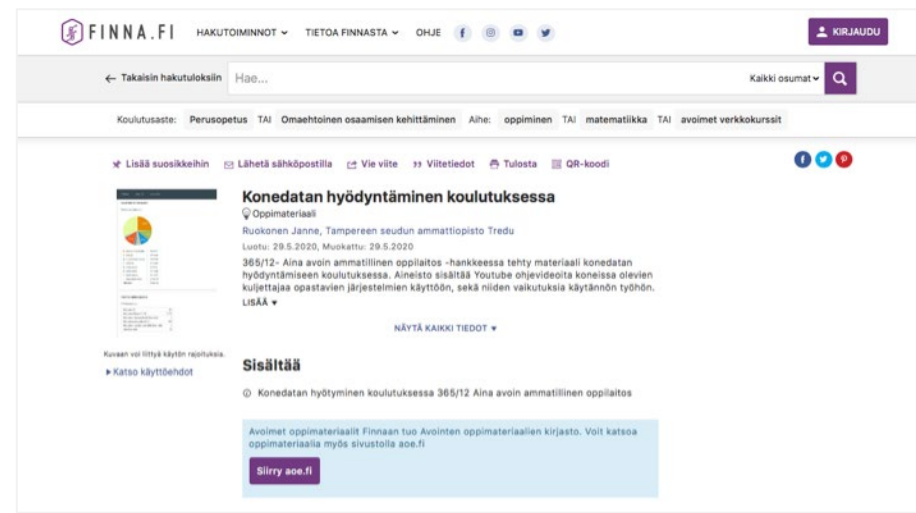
FINNA.FI HAKUTOIMINNOT TIETOA FINNASTA OHJE KIRJAUDU

← Takaisin hakutuloksiin Hae... Kaikki osumat

Koulutusaste: Perusopetus TAI Omaehtoinen osaamisen kehittäminen Aihe: oppiminen TAI matematiikka TAI avoimet verkkokurssit

Lisää suosikkeihin Lähetä sähköpostilla Vie viite Viitetiedot Tulosta QR-koodi

Konedatan hyödyntäminen koulutuksessa

Oppimateriaali

Ruokonen Janne, Tampereen seudun ammattiopisto Tredu

Luotu: 29.5.2020, Muokattu: 29.5.2020

365/12- Aina avoin ammatillinen oppilaitos -hankkeessa tehty materiaali konedatan hyödyntämiseen koulutuksessa. Aineisto sisältää Youtube ohjevideoita koneissa olevien kuljettajaa opastavien järjestelmien käyttöön, sekä niiden vaikutuksia käytännön työhön.

LISÄÄ

NÄYTÄ KAIKKI TIEDOT

Kuvaan voi liittyä käytön rajoituksia.

Katso käyttöehdot

Sisältää

Konedatan hyötyminen koulutuksessa 365/12 Aina avoin ammatillinen oppilaitos

Avoimet oppimateriaalit Finnaan tuo Avointen oppimateriaalien kirjasto. Voit katsoa oppimateriaalia myös sivustoilla aoe.fi

Siirry aoe.fi